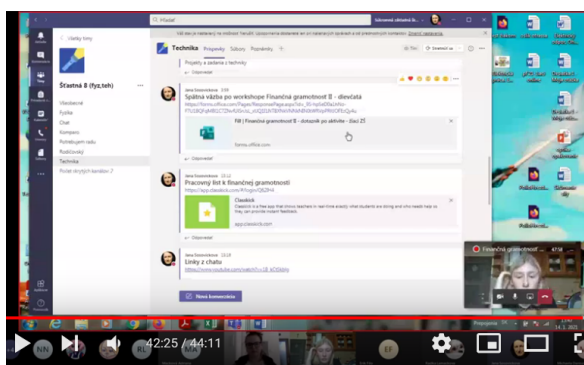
Hľadať

Všetky tímy

Šťastná 8 (fyz,teh)

Všeobecné
Fyzika
Chat
Kompers
Potrebujem radu
Rozličnosti
Technika
Počet skrytých kanálov: 2

Technika Príspevky Súbory Poznámky +

Projekty a zadania z techniky

Odpovedať

Jana Sotovnickova
Spätná väzba po workshope Finančná gramotnosť II - dievčatá
https://forms.office.com/Pages/ResponsePage.aspx?id=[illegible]

FiR | Finančná gramotnosť II - dotazník po aktivite - dievčatá ZŠ
forms.office.com

Odpovedať

Jana Sotovnickova
Pracovný list k finančnej gramotnosti
https://app.classkick.com/#/login/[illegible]

Classkick
Classkick is a free app that shows teachers in real time exactly what students are doing and who needs help so they can provide instant feedback.
app.classkick.com

Odpovedať

Jana Sotovnickova
Linky z chatu
https://www.youtube.com/watch?v=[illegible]

Nová konverzácia

Finančná gramotnosť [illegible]

42:25 / 44:11

NN RL EF